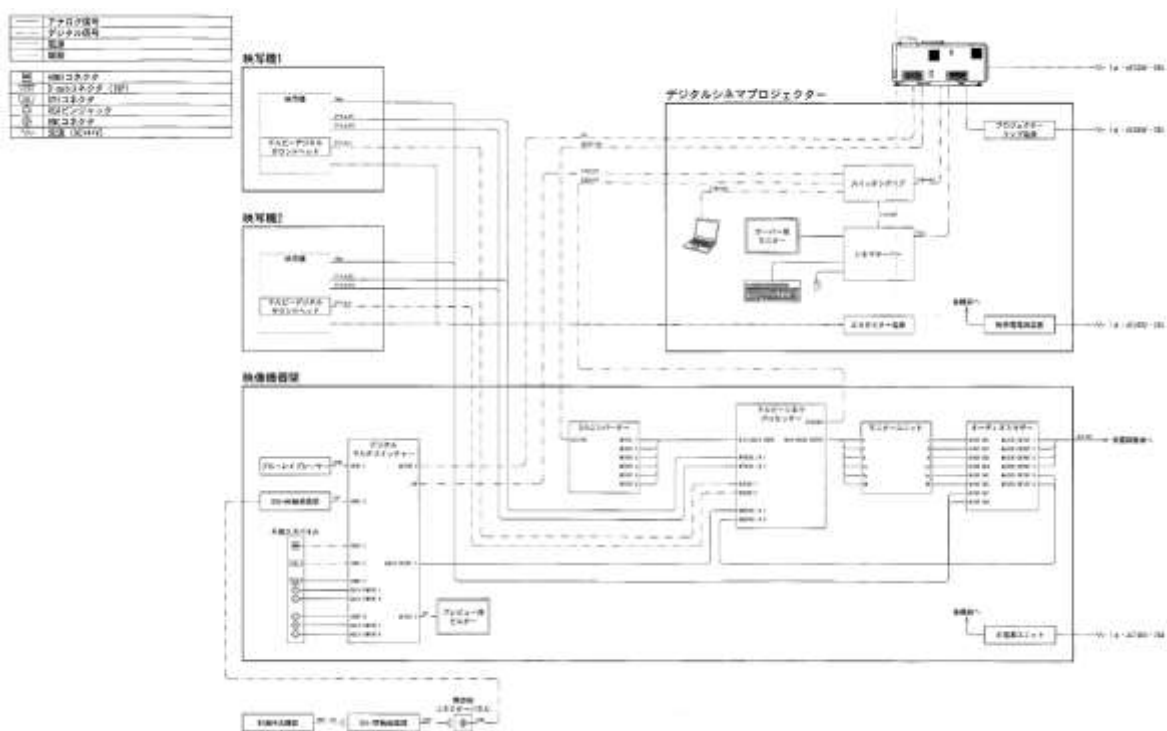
アナログ信号
デジタル信号
電源
制御

XLRコネクタ
RJ45コネクタ
ピンジャック
BNCコネクタ
電源

映写機1

映写機
ドルビーデジタル サウンドヘッド

映写機2

映写機
ドルビーデジタル サウンドヘッド

デジタルシネマプロジェクター

スイッチングハブ
サーバー用 モニター
シネマサーバー
プロジェクター ランプ電源
各機器へ
制御電源装置
エキサイター電源

映像機器架

ブルーレイプレーヤー
デジタル マルチスイッチャー
プレビュー用 モニター
DAコンバーター
ドルビーシネマ プロセッサー
モニターユニット
オーディオミキサー
各機器へ
電源ユニット

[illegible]